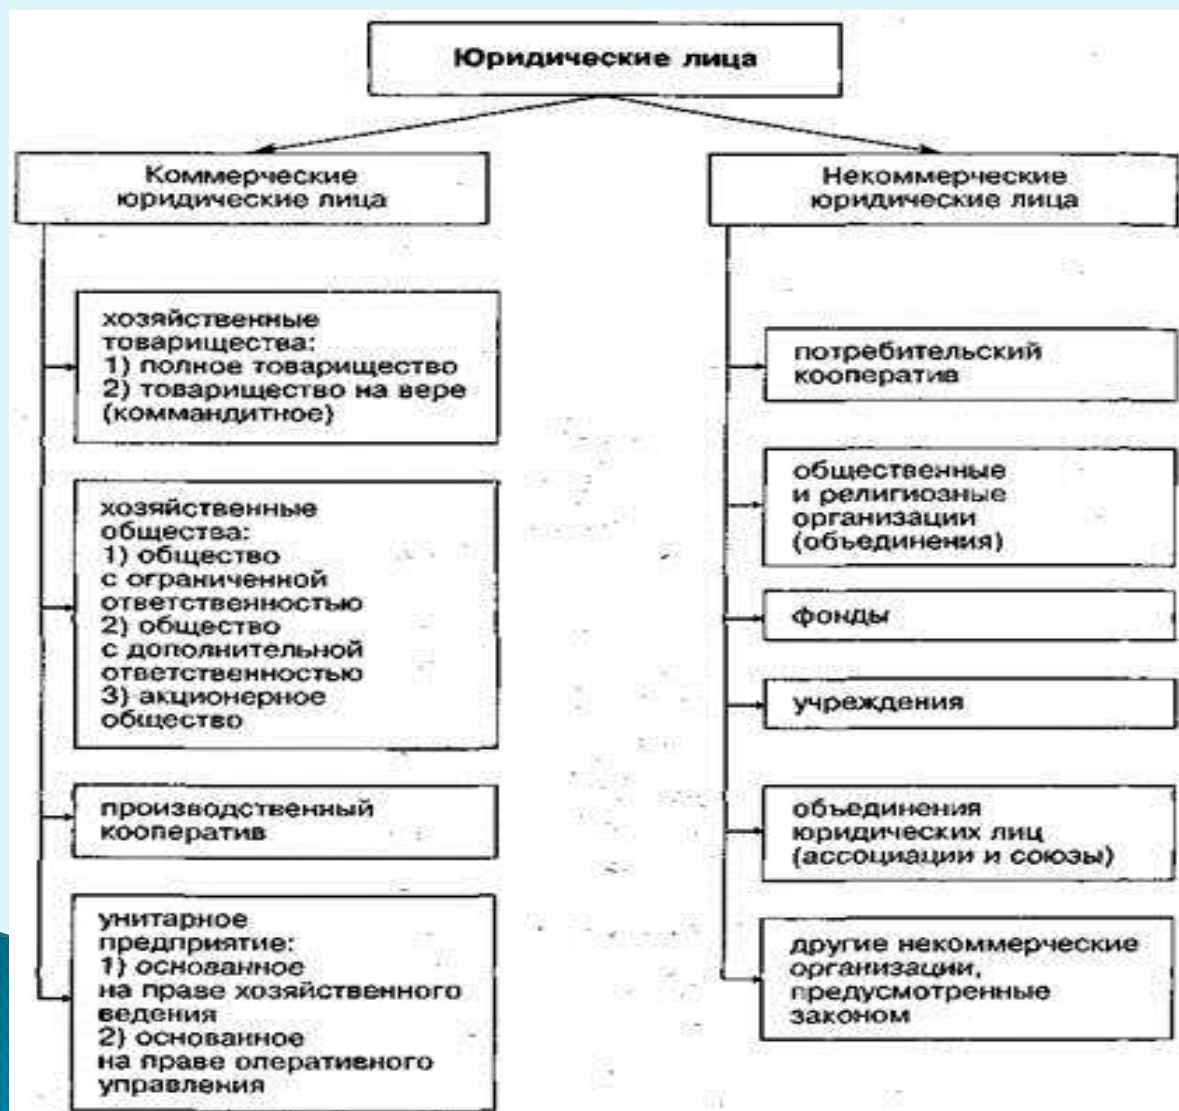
Юридические лица

Коммерческие юридические лица

хозяйственные товарищества:
1) полное товарищество
2) товарищество на вере (коммандитное)

хозяйственные общества:
1) общество с ограниченной ответственностью
2) общество с дополнительной ответственностью
3) акционерное общество

производственный кооператив

унитарное предприятие:
1) основанное на праве хозяйственного ведения
2) основанное на праве оперативного управления

Некоммерческие юридические лица

потребительский кооператив

общественные и религиозные организации (объединения)

фонды

учреждения

объединения юридических лиц (ассоциации и союзы)

другие некоммерческие организации, предусмотренные законом